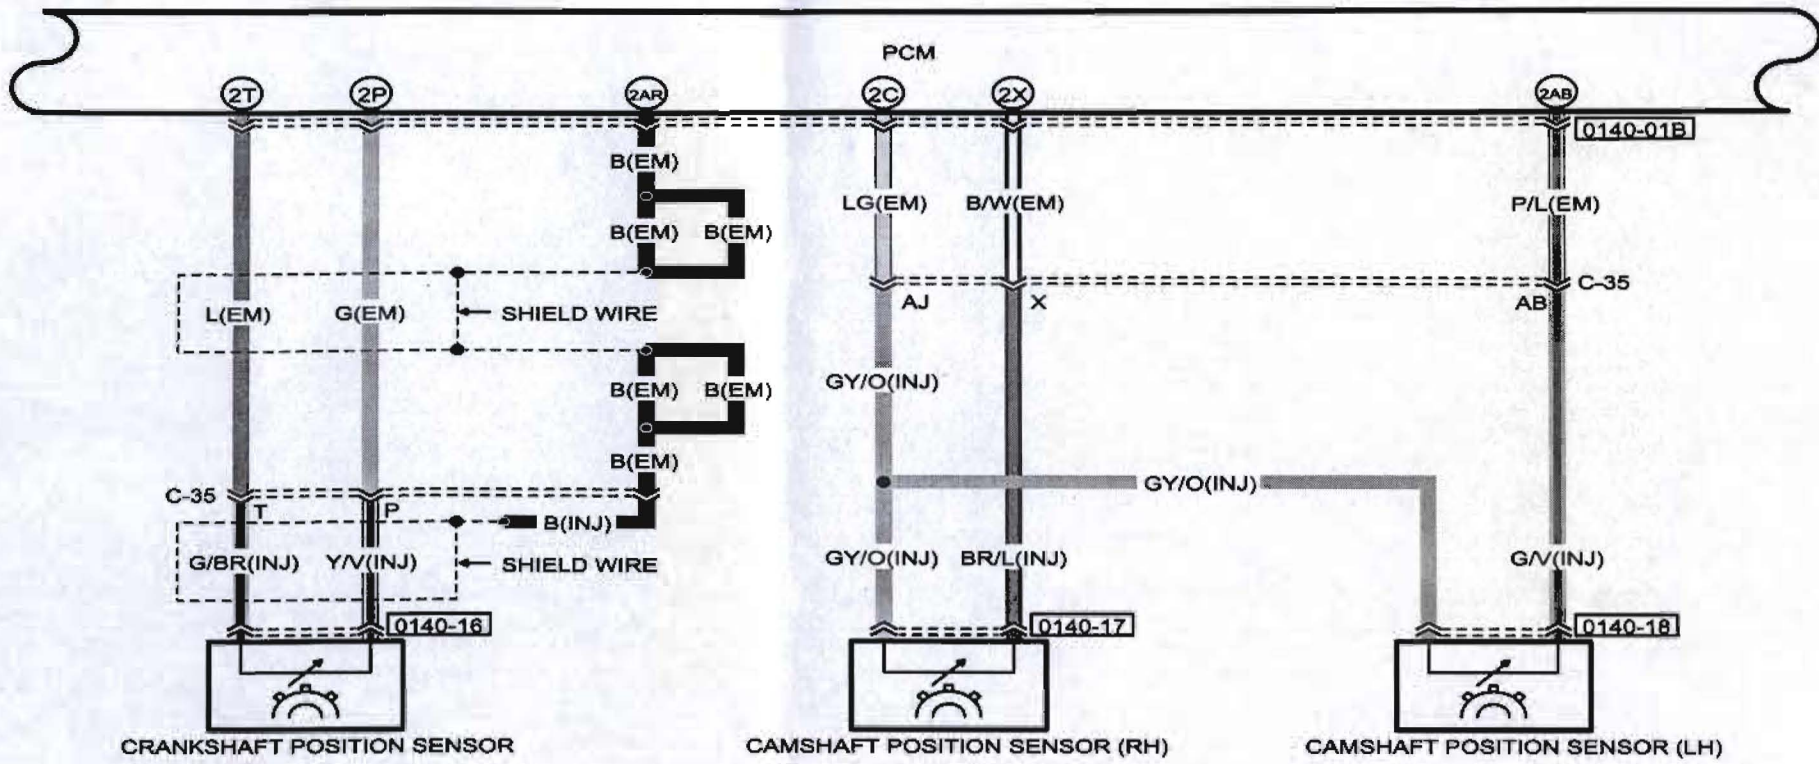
PCM

2T
2P
2AR
2C
2X
2AB

0140-01B

B(EM)
B(EM) B(EM)
LG(EM)
B/W(EM)
P/L(EM)

C-35
AJ
X
AB

L(EM)
G(EM)
SHIELD WIRE

GY/O(INJ)

B(EM) B(EM)
B(EM)

GY/O(INJ)

C-35
T
P
B(INJ)

G/BR(INJ)
Y/V(INJ)
SHIELD WIRE

GY/O(INJ)
BR/L(INJ)
G/V(INJ)

0140-16
0140-17
0140-18

CRANKSHAFT POSITION SENSOR
CAMSHAFT POSITION SENSOR (RH)
CAMSHAFT POSITION SENSOR (LH)